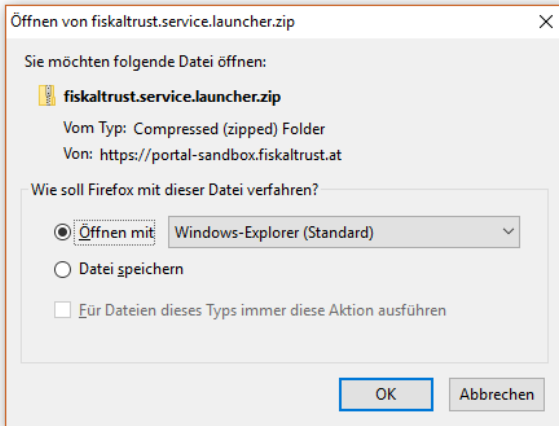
Öffnen von fiskaltrust.service.launcher.zip

×

Sie möchten folgende Datei öffnen:

fiskaltrust.service.launcher.zip

Vom Typ: Compressed (zipped) Folder

Von: https://portal-sandbox.fiskaltrust.at

Wie soll Firefox mit dieser Datei verfahren?

Öffnen mit Windows-Explorer (Standard)

Datei speichern

Für Dateien dieses Typs immer diese Aktion ausführen

OK

Abbrechen